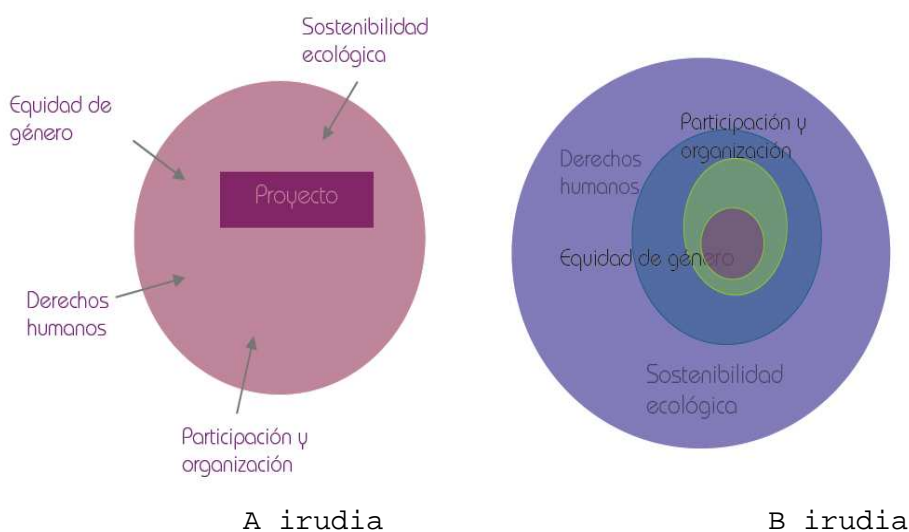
Sostenibilidad ecológica

Equidad de género

Proyecto

Derechos humanos

Participación y organización

Participación y organización

Derechos humanos

Equidad de género

Sostenibilidad ecológica

A irudia

B irudia